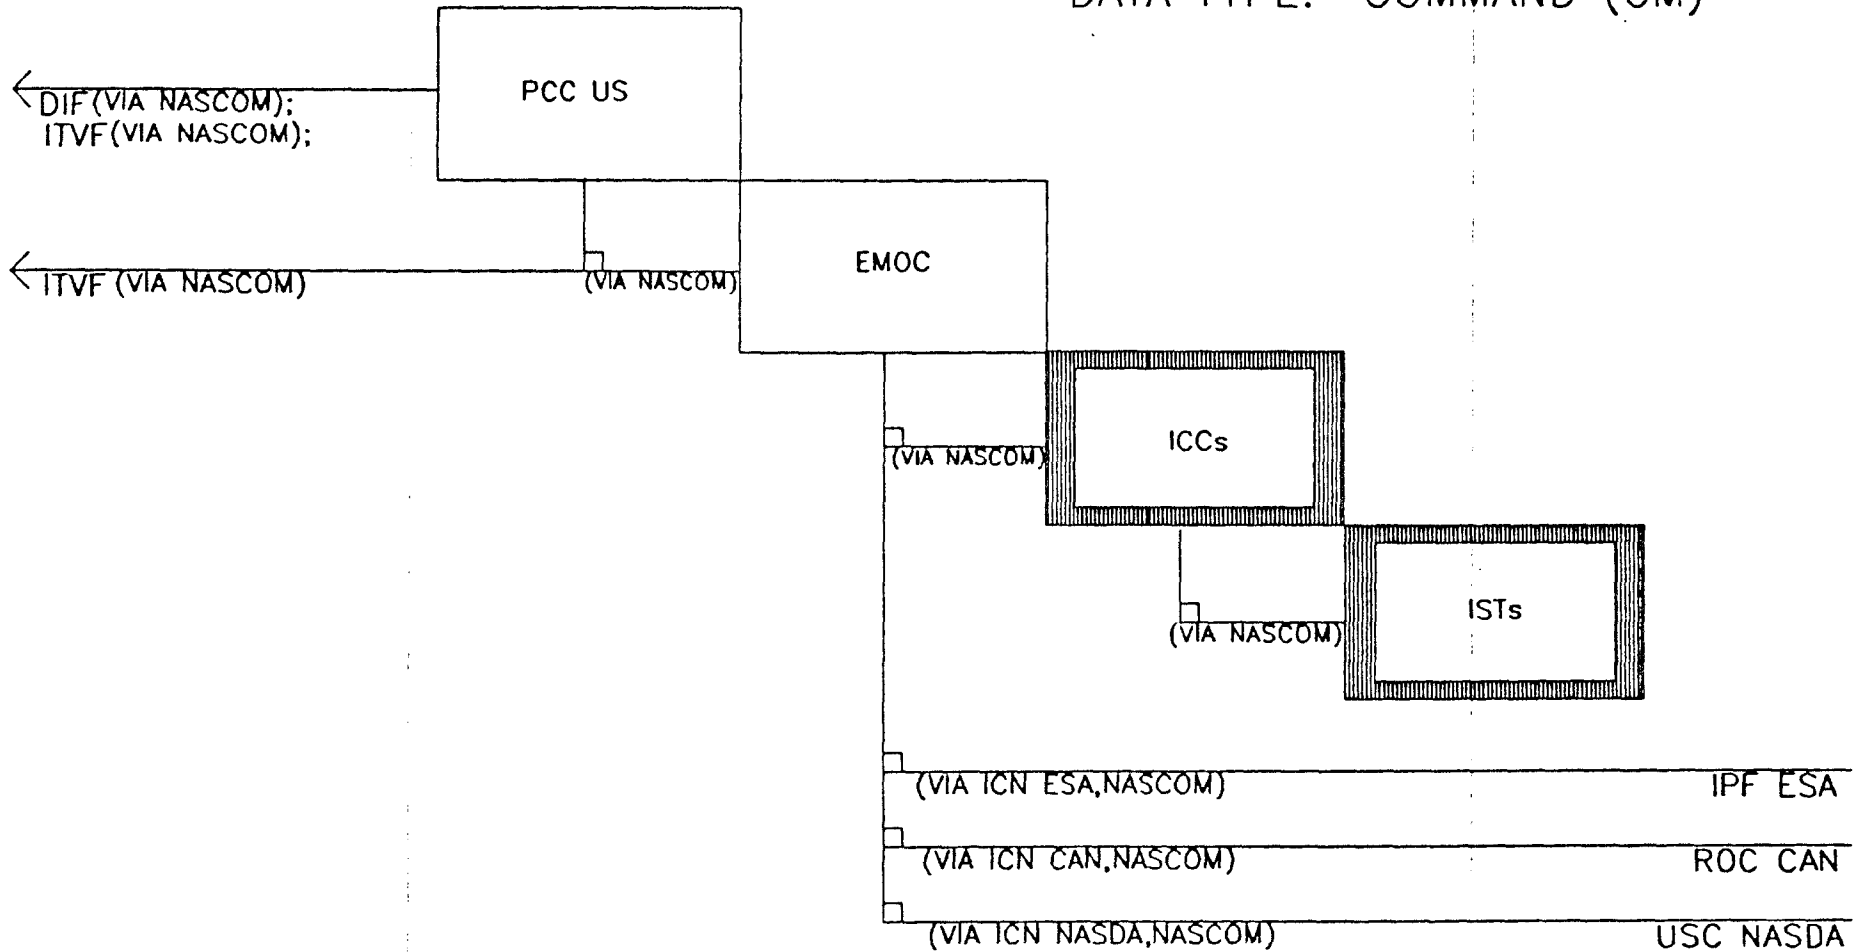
DATA TYPE: COMMAND (CM)

PCC US

DIF (VIA NASCOM);
ITVF (VIA NASCOM);

EMOC

ITVF (VIA NASCOM)

(VIA NASCOM)

ICCs

(VIA NASCOM)

ISTs

(VIA NASCOM)

(VIA ICN ESA,NASCOM)

IPF ESA

(VIA ICN CAN,NASCOM)

ROC CAN

(VIA ICN NASDA,NASCOM)

USC NASDA